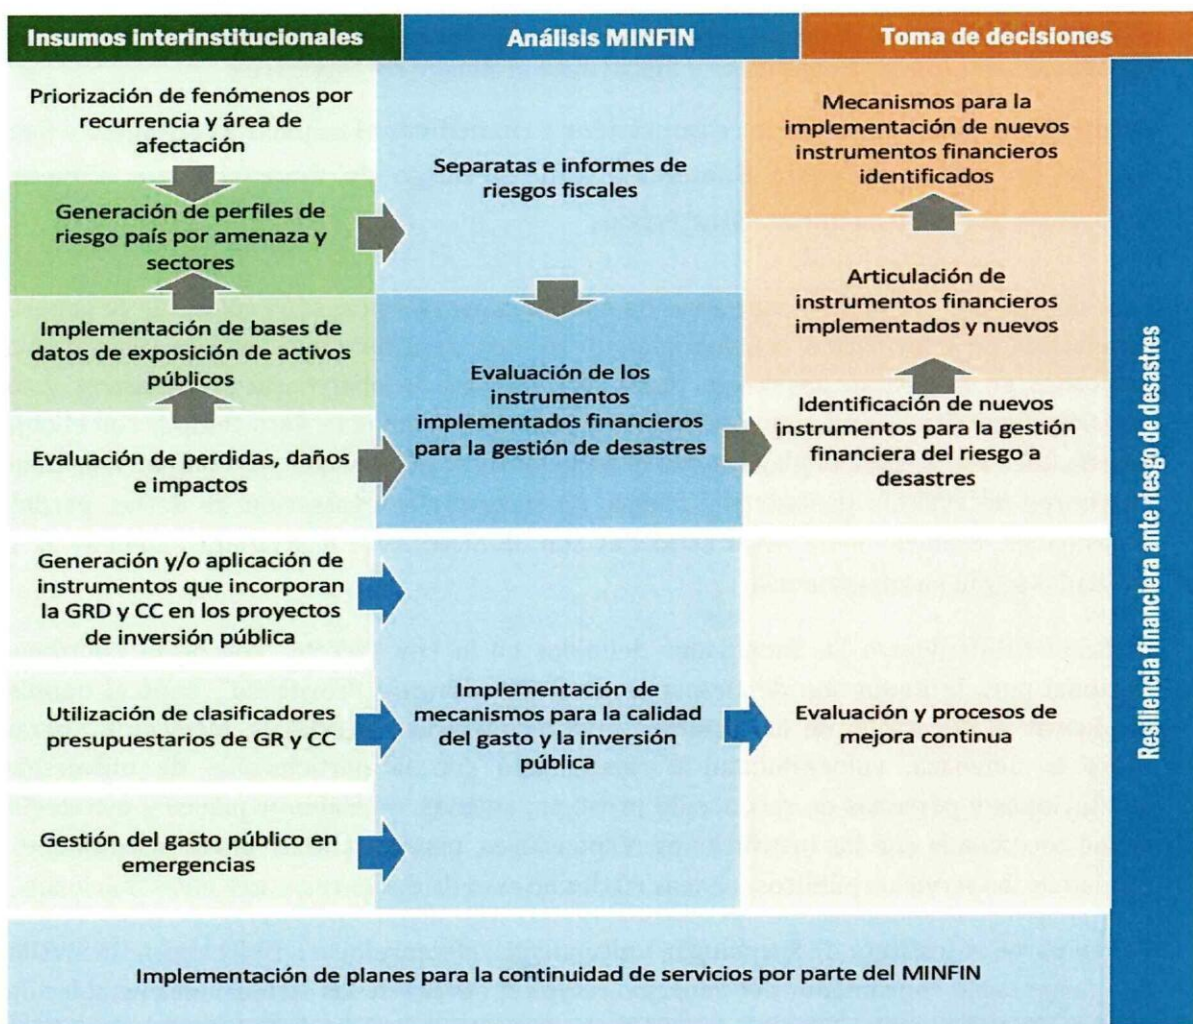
Insumos interinstitucionales

Análisis MINFIN

Toma de decisiones

Priorización de fenómenos por recurrencia y área de afectación

Generación de perfiles de riesgo país por amenaza y sectores

Implementación de bases de datos de exposición de activos públicos

Evaluación de perdidas, daños e impactos

Separatas e informes de riesgos fiscales

Evaluación de los instrumentos implementados financieros para la gestión de desastres

Mecanismos para la implementación de nuevos instrumentos financieros identificados

Articulación de instrumentos financieros implementados y nuevos

Identificación de nuevos instrumentos para la gestión financiera del riesgo a desastres

Generación y/o aplicación de instrumentos que incorporan la GRD y CC en los proyectos de inversión pública

Utilización de clasificadores presupuestarios de GR y CC

Gestión del gasto público en emergencias

Implementación de mecanismos para la calidad del gasto y la inversión pública

Evaluación y procesos de mejora continua

Implementación de planes para la continuidad de servicios por parte del MINFIN

Resiliencia financiera ante riesgo de desastres